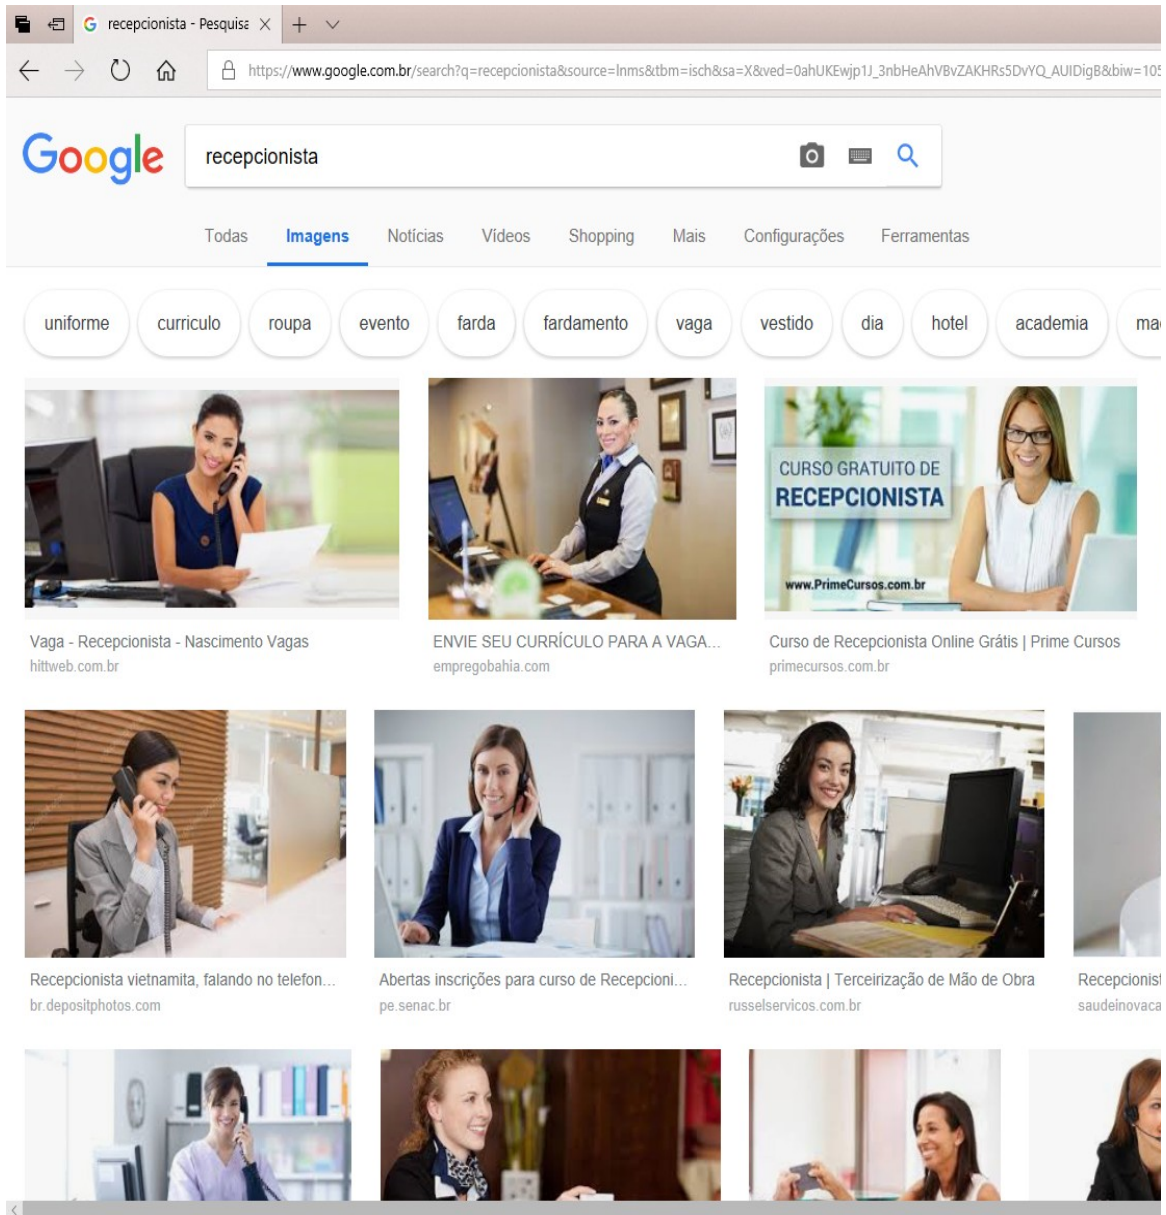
recepcionista - Pesquisa

https://www.google.com.br/search?q=recepcionista&source=lnms&tbm=isch&sa=X&ved=0ahUKEwjp1J_3nbHeAhVBvZAKHRs5DvYQ_AUIDigB&biw=105

Google

recepcionista

Todas Imagens Notícias Vídeos Shopping Mais Configurações Ferramentas

uniforme curriculo roupa evento farda fardamento vaga vestido dia hotel academia ma

CURSO GRATUITO DE RECEPCIONISTA
www.PrimeCursos.com.br

Vaga - Recepcionista - Nascimento Vagas
hittweb.com.br

ENVIE SEU CURRÍCULO PARA A VAGA...
empregobahia.com

Curso de Recepcionista Online Grátis | Prime Cursos
primecursos.com.br

Recepcionista vietnamita, falando no telefon...
br.depositphotos.com

Abertas inscrições para curso de Recepcioni...
pe.senac.br

Recepcionista | Terceirização de Mão de Obra
russelservicos.com.br

Recepcionis
saudeinovaca